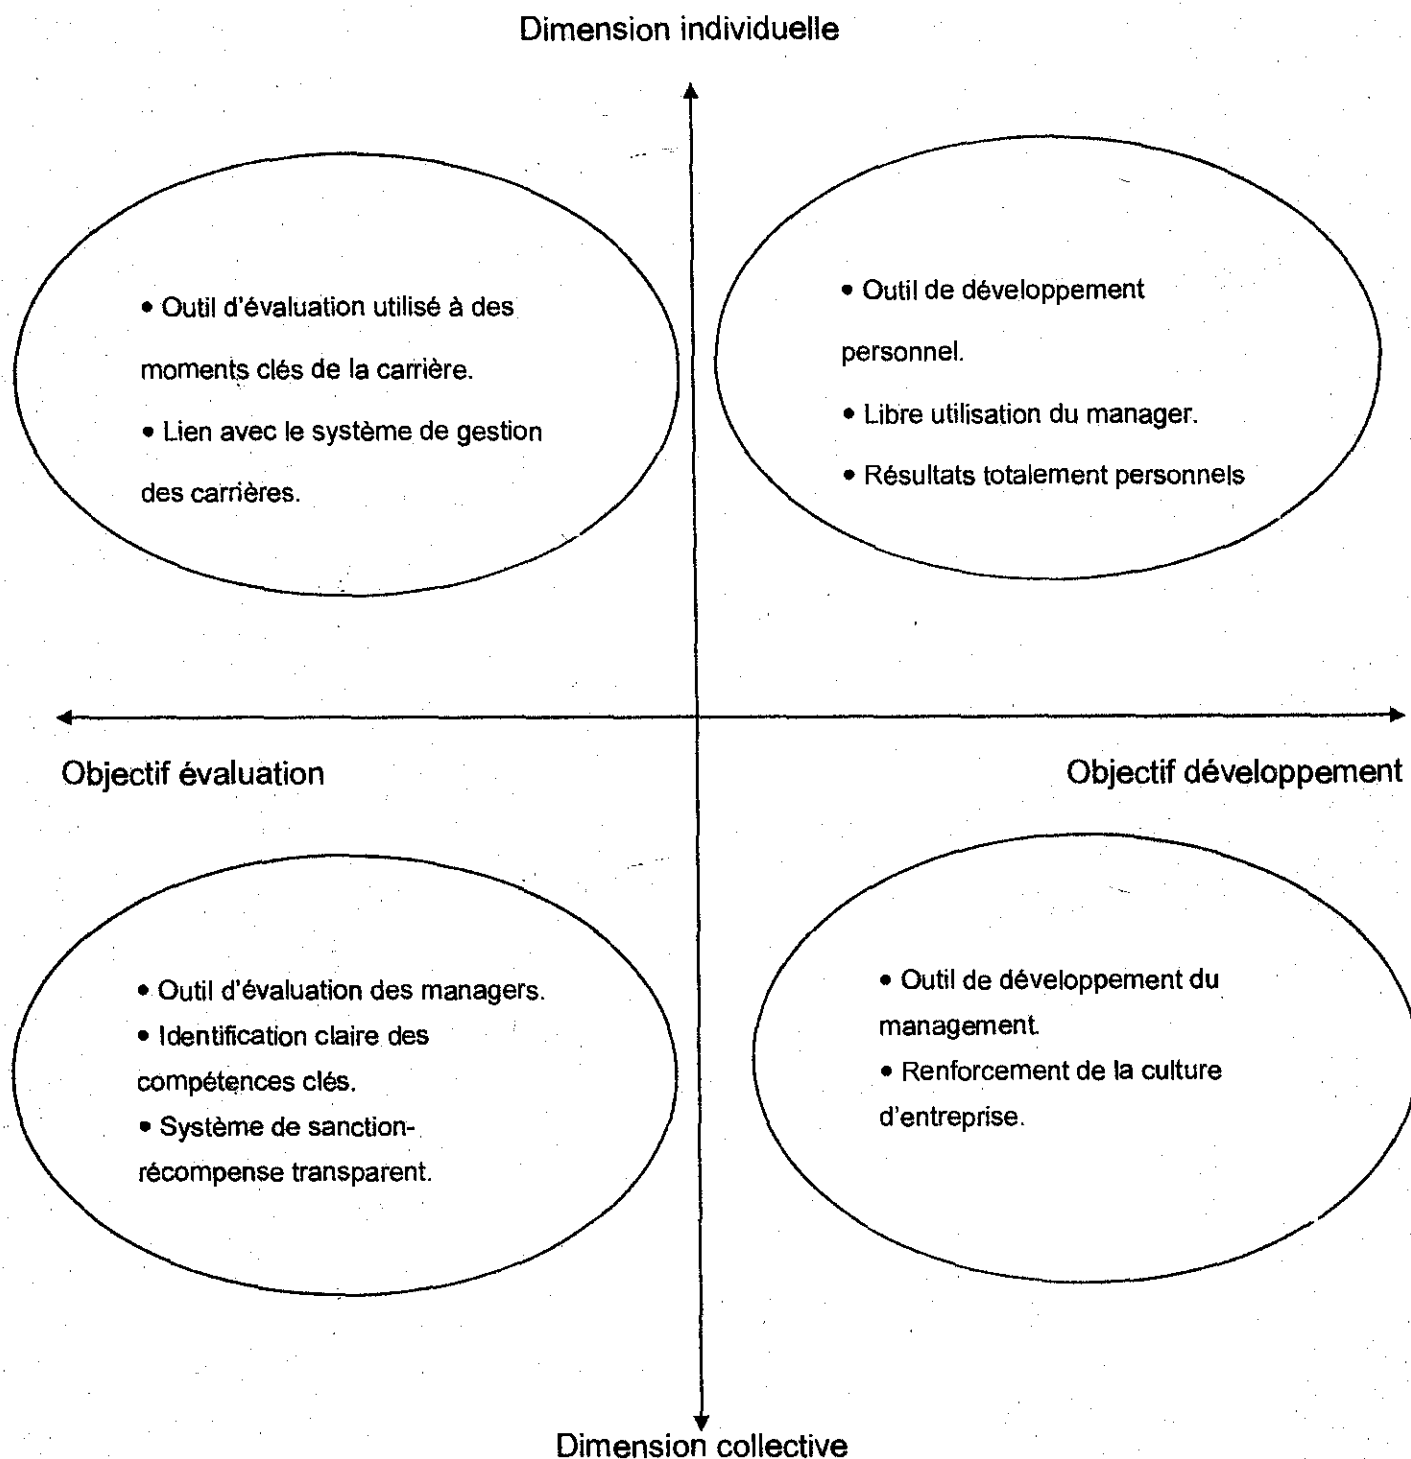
Dimension individuelle

• Outil d'évaluation utilisé à des moments clés de la carrière.
• Lien avec le système de gestion des carrières.

• Outil de développement personnel.
• Libre utilisation du manager.
• Résultats totalement personnels

Objectif évaluation

Objectif développement

• Outil d'évaluation des managers.
• Identification claire des compétences clés.
• Système de sanction-récompense transparent.

• Outil de développement du management.
• Renforcement de la culture d'entreprise.

Dimension collective